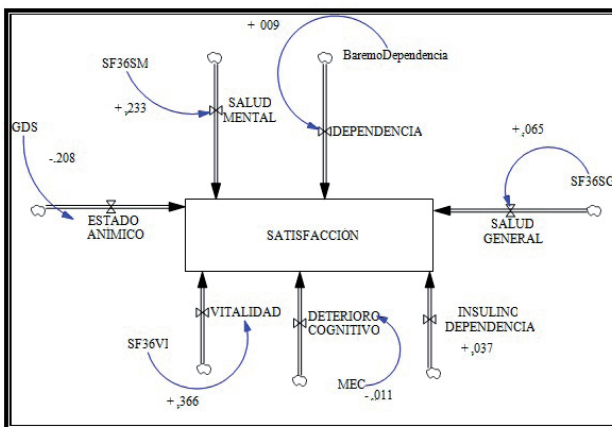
+ 009

BaremoDependencia

SF36SM

+ ,233

SALUD MENTAL

DEPENDENCIA

GDS

-.208

+,065

SF36SG

ESTADO ANIMICO

SATISFACCIÓN

SALUD GENERAL

VITALIDAD

DETERIORO COGNITIVO

INSULINC DEPENDENCIA

SF36VI

+,037

MEC

-.011

+,366